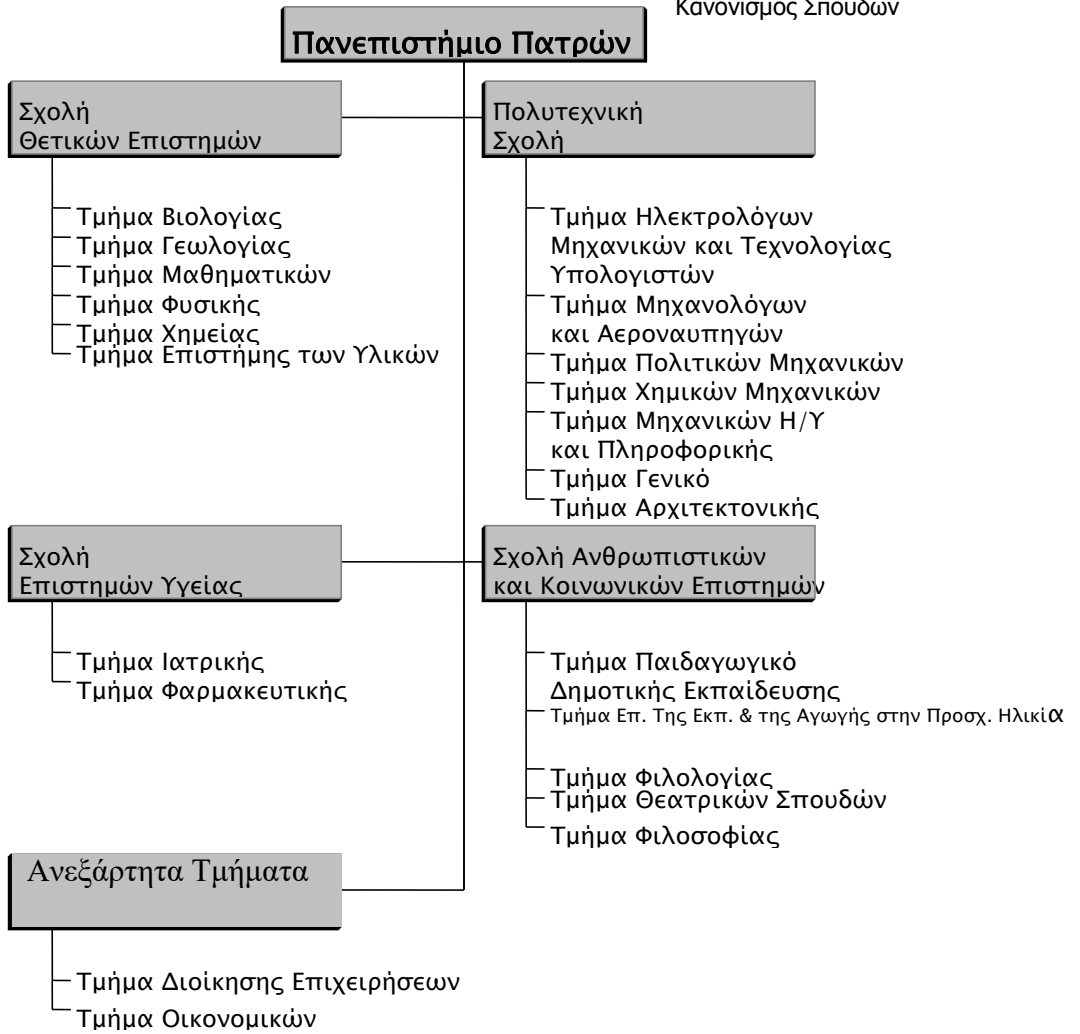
Κανονισμός Σπουδών

Πανεπιστήμιο Πατρών

Σχολή Θετικών Επιστημών

Τμήμα Βιολογίας
Τμήμα Γεωλογίας
Τμήμα Μαθηματικών
Τμήμα Φυσικής
Τμήμα Χημείας
Τμήμα Επιστήμης των Υλικών

Πολυτεχνική Σχολή

Τμήμα Ηλεκτρολόγων Μηχανικών και Τεχνολογίας Υπολογιστών
Τμήμα Μηχανολόγων και Αεροναυπηγών
Τμήμα Πολιτικών Μηχανικών
Τμήμα Χημικών Μηχανικών
Τμήμα Μηχανικών Η/Υ και Πληροφορικής
Τμήμα Γενικό
Τμήμα Αρχιτεκτονικής

Σχολή Επιστημών Υγείας

Τμήμα Ιατρικής
Τμήμα Φαρμακευτικής

Σχολή Ανθρωπιστικών και Κοινωνικών Επιστημών

Τμήμα Παιδαγωγικό Δημοτικής Εκπαίδευσης
Τμήμα Επ. Της Εκπ. & της Αγωγής στην Προσχ. Ηλικία
Τμήμα Φιλολογίας
Τμήμα Θεατρικών Σπουδών
Τμήμα Φιλοσοφίας

Ανεξάρτητα Τμήματα

Τμήμα Διοίκησης Επιχειρήσεων
Τμήμα Οικονομικών